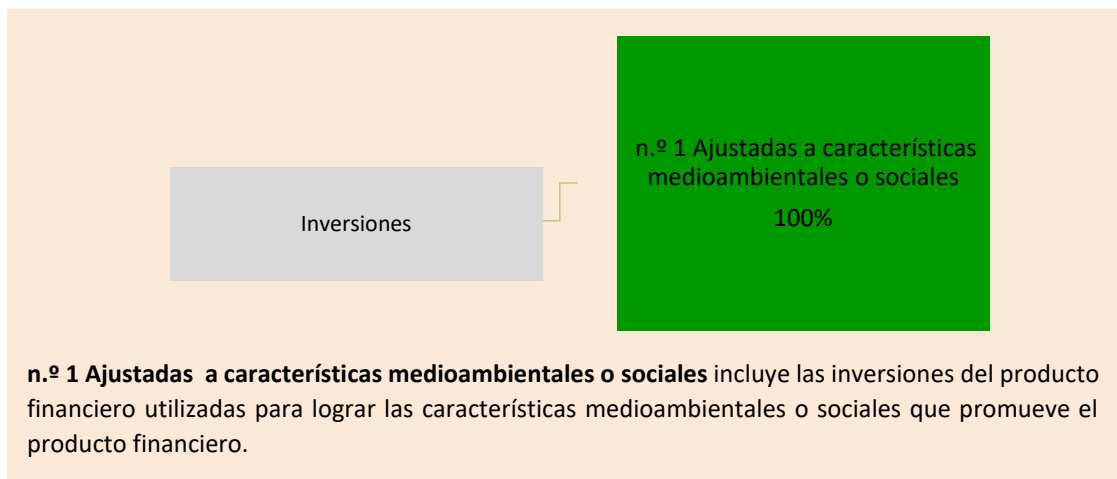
Inversiones

n.º 1 Ajustadas a características medioambientales o sociales

100%

**n.º 1 Ajustadas a características medioambientales o sociales** incluye las inversiones del producto financiero utilizadas para lograr las características medioambientales o sociales que promueve el producto financiero.